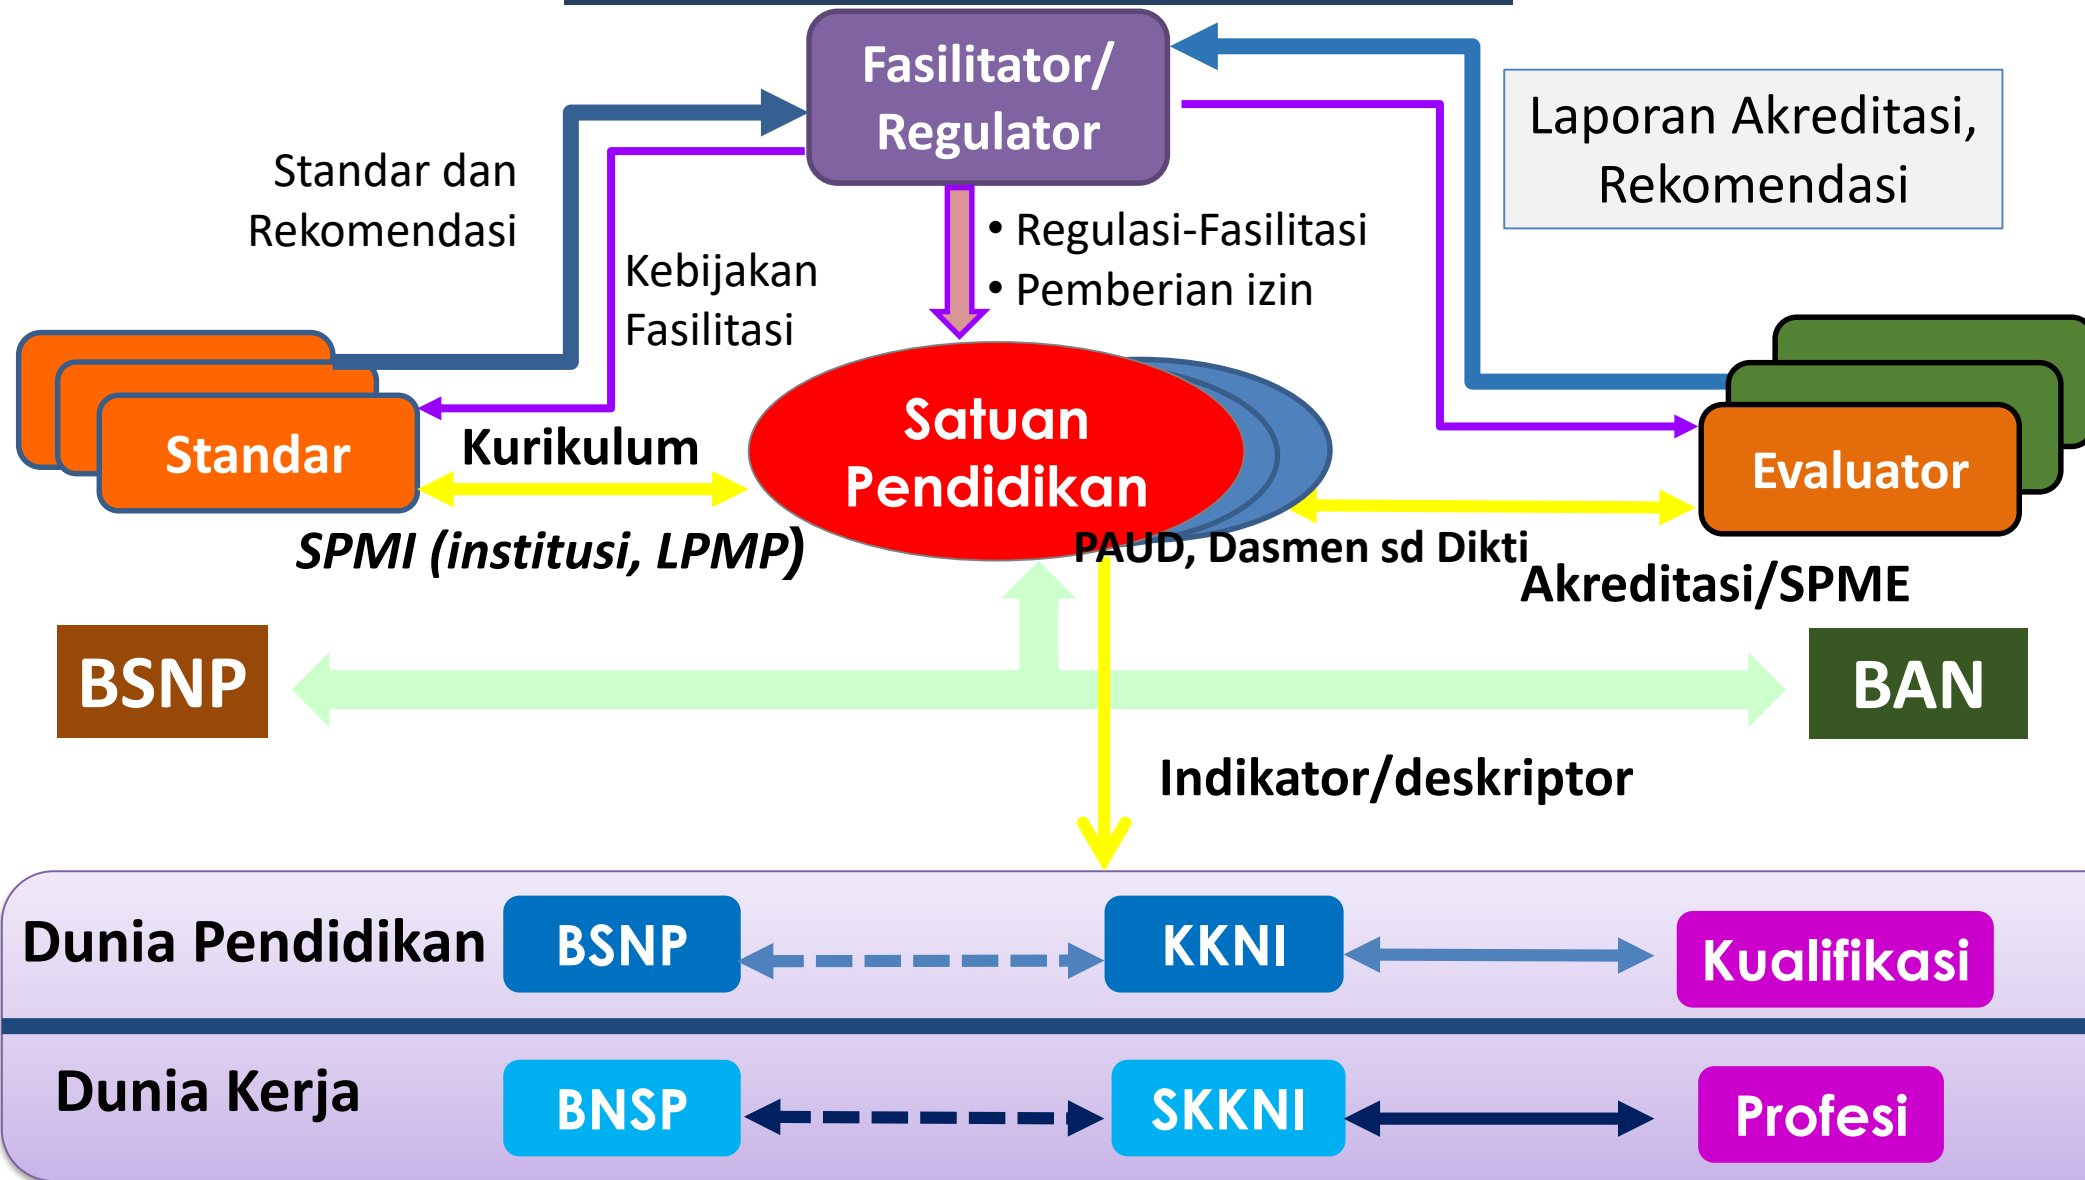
Fasilitator/ Regulator

Laporan Akreditasi, Rekomendasi

Standar dan Rekomendasi

Kebijakan Fasilitasi

• Regulasi-Fasilitasi
• Pemberian izin

Standar

Kurikulum

Satuan Pendidikan

Evaluator

SPMI (institusi, LPMP)

PAUD, Dasmen sd Dikti

Akreditasi/SPME

BSNP

BAN

Indikator/deskriptor

Dunia Pendidikan

BSNP

KKNI

Kualifikasi

Dunia Kerja

BNSP

SKKNI

Profesi